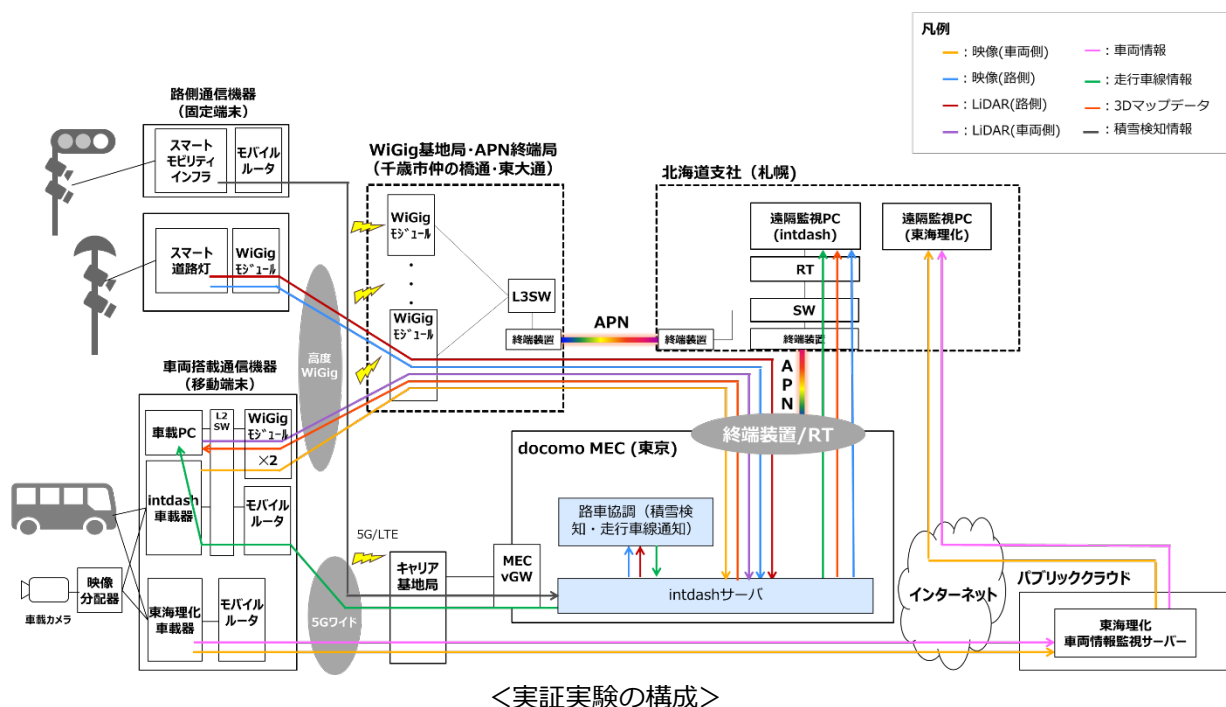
凡例

：映像(車両側)
：映像(路側)
：LiDAR(路側)
：LiDAR(車両側)
：車両情報
：走行車線情報
：3Dマップデータ
：積雪検知情報

路側通信機器
(固定端末)

スマートモビリティインフラ
モバイルルータ

スマート道路灯
WiGigモジュール

WiGig基地局・APN終端局
(千歳市仲の橋通・東大通)

WiGigモジュール
WiGigモジュール
L3SW
終端装置

APN

北海道支社（札幌）

遠隔監視PC
(intdash)
遠隔監視PC
(東海理化)
RT
SW
終端装置

A
P
N

高度WiGig

車両搭載通信機器
(移動端末)

車載PC
L2SW
WiGigモジュール
×2
intdash車載器
モバイルルータ
東海理化車載器
モバイルルータ

映像分配器
車載カメラ

5G/LTE
5Gワイド
キャリア基地局
MEC vGW

終端装置/RT

docomo MEC (東京)

路車協調（積雪検知・走行車線通知）

intdashサーバ

インターネット

パブリッククラウド

東海理化
車両情報監視サーバー

＜実証実験の構成＞